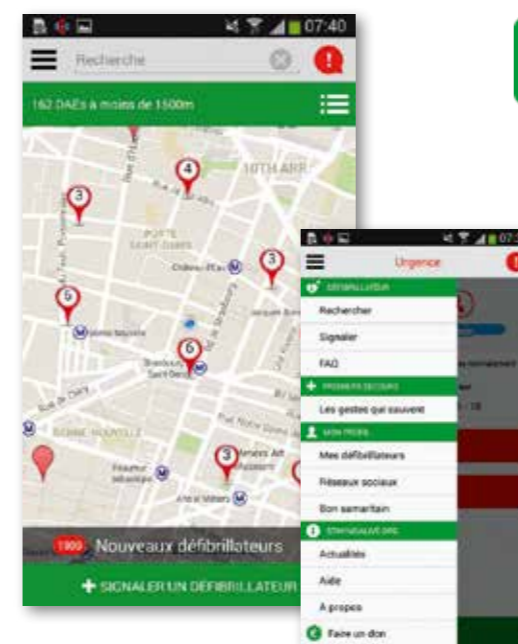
07:40

Recherche

162 DAEs à moins de 1500m

4
3
10TH ARR
PORTE SAINT-DENIS
Château d'Eau
3
5
6
Strasbourg Saint-Denis
BONNE NOUVELLE
3
Arts et Métiers

1300 Nouveaux défibrillateurs

+ SIGNALER UN DÉFIBRILLATEUR

Urgence

DÉFIBRILLATEUR
Rechercher
Signaler
FAQ
PREMIERS SECOURS
Les gestes qui sauvent
MON PROFIL
Mes défibrillateurs
Réseaux sociaux
Bon samaritain
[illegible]
Actualités
Aide
A propos
Faire un don